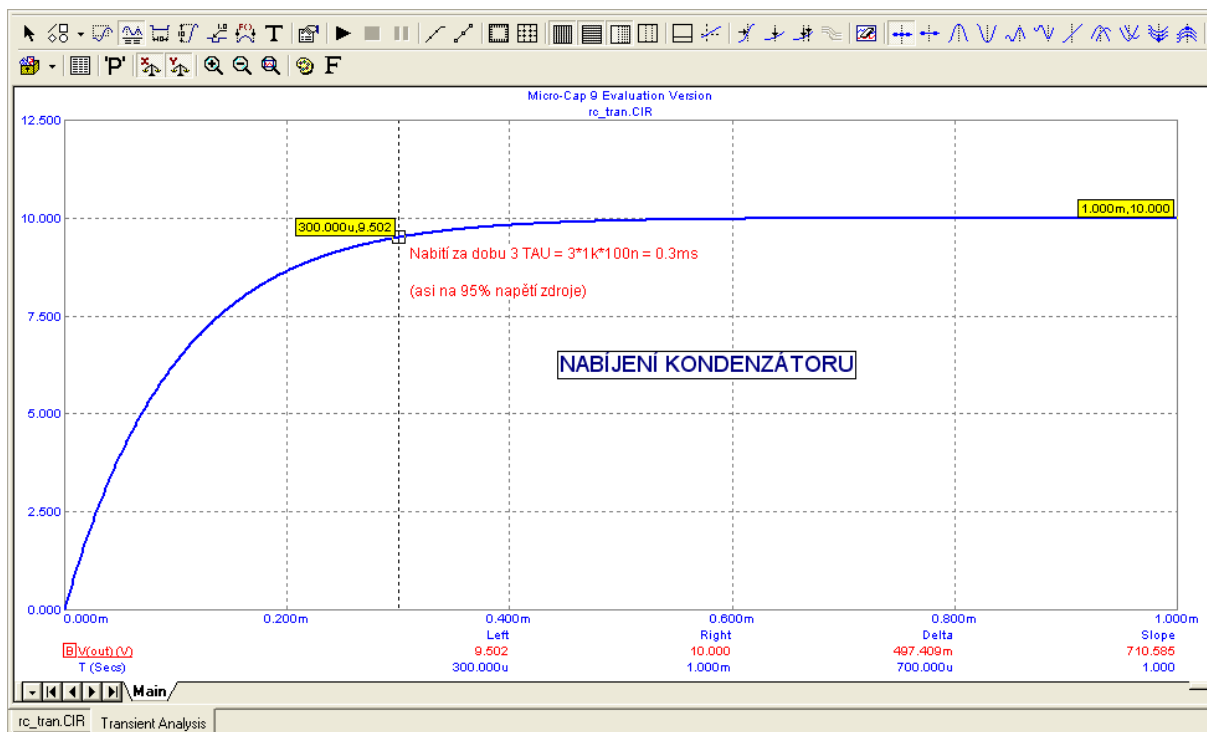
T

P F

Micro-Cap 9 Evaluation Version
rc_tran.CIR

12.500

10.000

7.500

5.000

2.500

0.000

300.000u,9.502

1.000m,10.000

Nabití za dobu 3 TAU = 3*1k*100n = 0.3ms

(asi na 95% napětí zdroje)

NABÍJENÍ KONDENZÁTORU

0.000m 0.200m 0.400m 0.600m 0.800m 1.000m

| | Left | Right | Delta | Slope |
|---|---|---|---|---|
| B V(out) (V) | 9.502 | 10.000 | 497.409m | 710.585 |
| T (Secs) | 300.000u | 1.000m | 700.000u | 1.000 |

Main

rc_tran.CIR Transient Analysis